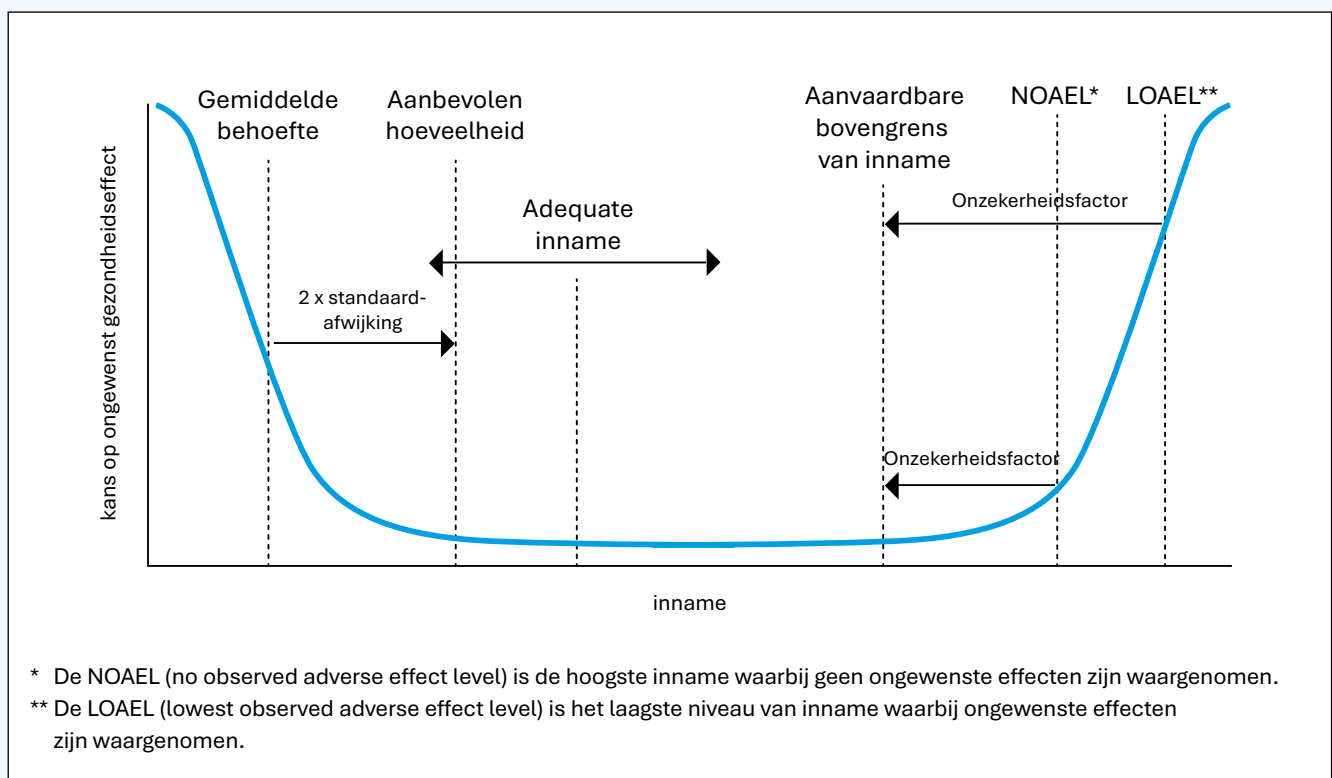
Gemiddelde behoefte

Aanbevolen hoeveelheid

Aanvaardbare bovengrens van inname

NOAEL*

LOAEL**

kans op ongewenst gezondheidseffect

Adequate inname

Onzekerheidsfactor

2 x standaard-afwijking

Onzekerheidsfactor

inname

* De NOAEL (no observed adverse effect level) is de hoogste inname waarbij geen ongewenste effecten zijn waargenomen.

** De LOAEL (lowest observed adverse effect level) is het laagste niveau van inname waarbij ongewenste effecten zijn waargenomen.